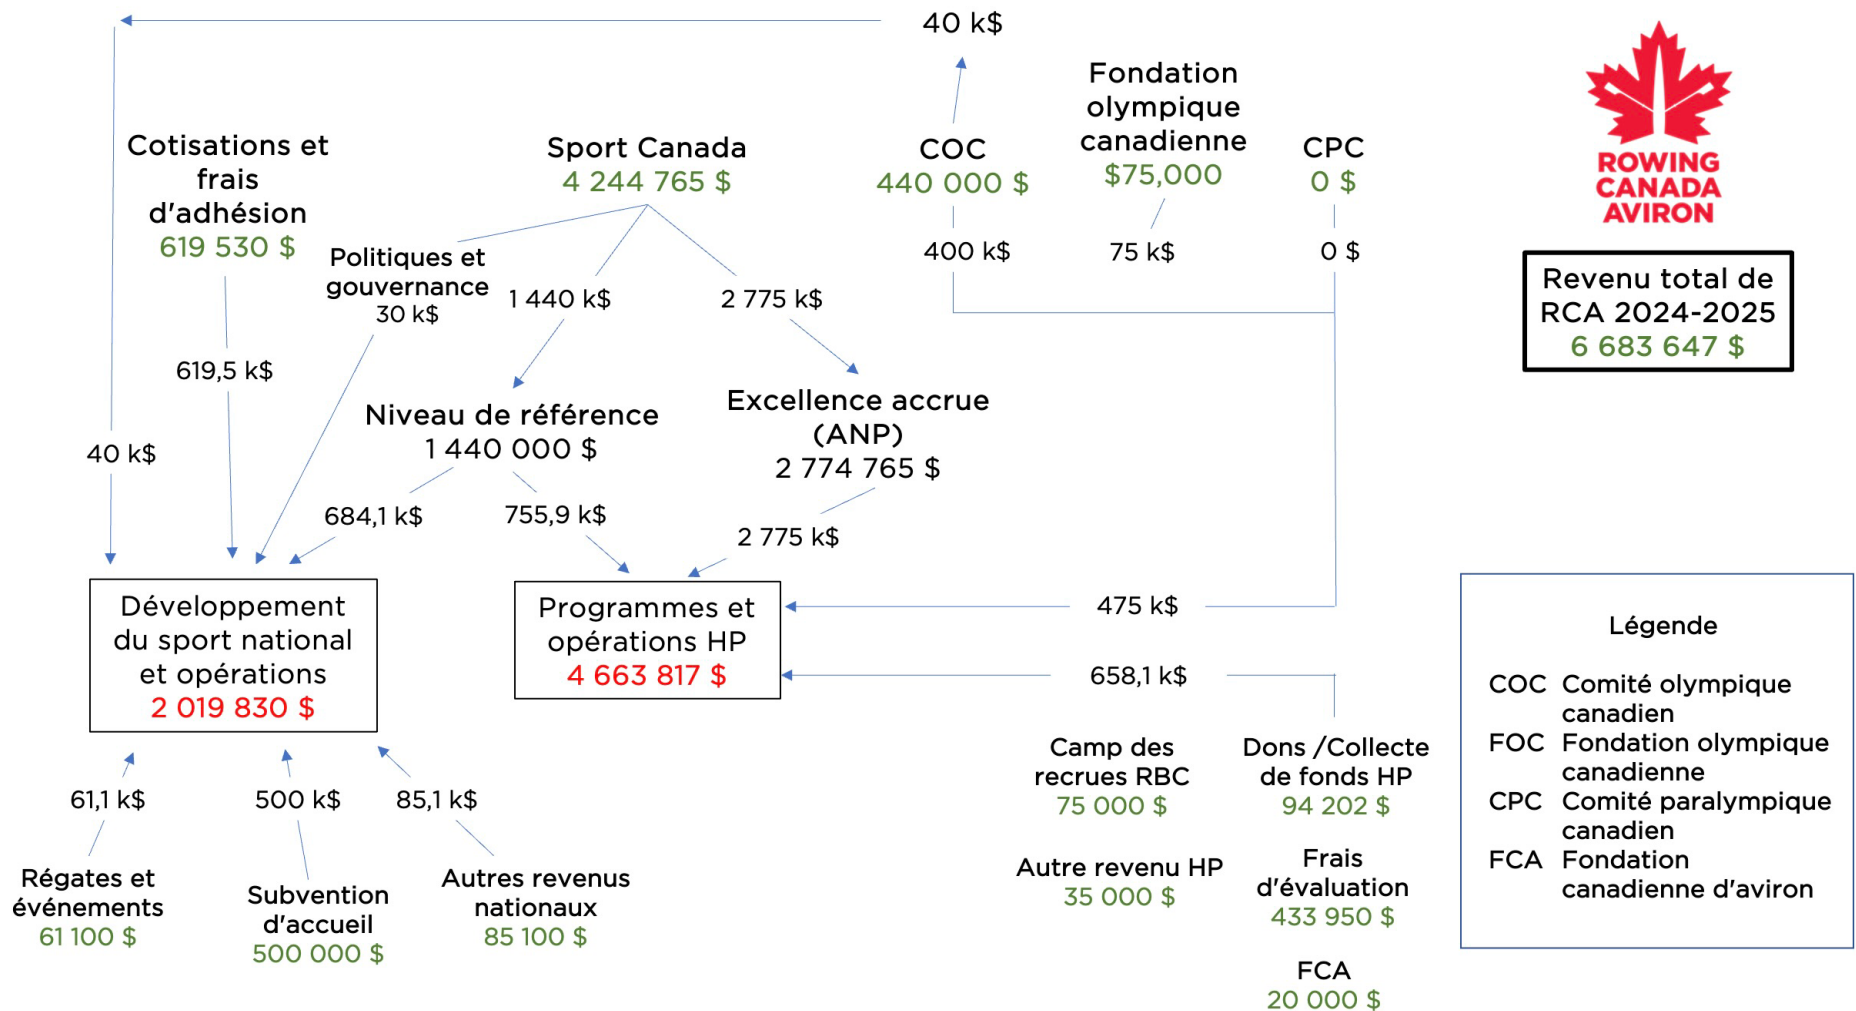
40 k$

Cotisations et frais d'adhésion
619 530 $

Sport Canada
4 244 765 $

COC
440 000 $

Fondation olympique canadienne
$75,000

CPC
0 $

ROWING CANADA AVIRON

Revenu total de RCA 2024-2025
6 683 647 $

Politiques et gouvernance
30 k$

1 440 k$

2 775 k$

400 k$

75 k$

0 $

619,5 k$

Niveau de référence
1 440 000 $

Excellence accrue (ANP)
2 774 765 $

40 k$

684,1 k$

755,9 k$

2 775 k$

Développement du sport national et opérations
2 019 830 $

Programmes et opérations HP
4 663 817 $

475 k$

658,1 k$

Légende

| COC | Comité olympique canadien |
|---|---|
| FOC | Fondation olympique canadienne |
| CPC | Comité paralympique canadien |
| FCA | Fondation canadienne d'aviron |

61,1 k$

500 k$

85,1 k$

Régates et événements
61 100 $

Subvention d'accueil
500 000 $

Autres revenus nationaux
85 100 $

Camp des recrues RBC
75 000 $

Dons /Collecte de fonds HP
94 202 $

Autre revenu HP
35 000 $

Frais d'évaluation
433 950 $

FCA
20 000 $